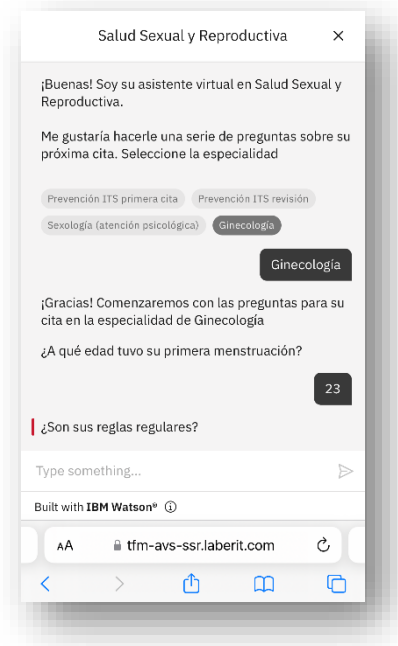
Salud Sexual y Reproductiva ×

¡Buenas! Soy su asistente virtual en Salud Sexual y Reproductiva.

Me gustaría hacerle una serie de preguntas sobre su próxima cita. Seleccione la especialidad

Prevención ITS primera cita
Prevención ITS revisión
Sexología (atención psicológica)
Ginecología

Ginecología

¡Gracias! Comenzaremos con las preguntas para su cita en la especialidad de Ginecología

¿A qué edad tuvo su primera menstruación?

23

¿Son sus reglas regulares?

Type something...

Built with IBM Watson®

AA tfm-avs-ssr.laberit.com